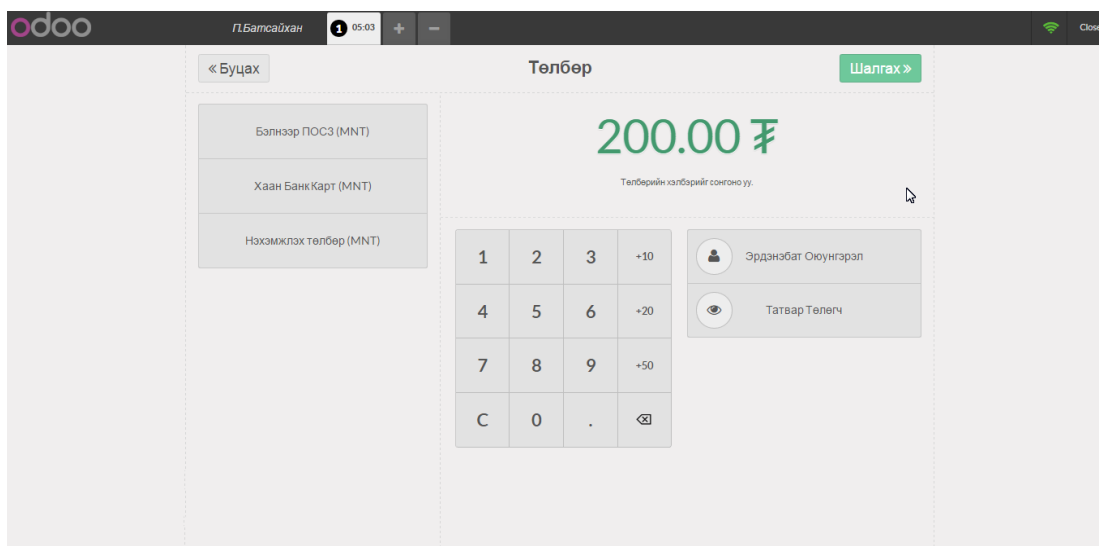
odoo

П.Батсайхан 1 05:03 + −

Close

« Буцах

Төлбөр

Шалгах »

Бэлэнээр ПОС3 (MNT)

Хаан Банк Карт (MNT)

Нэхэмжлэх төлбөр (MNT)

200.00 ₮

Төлбөрийн хэлбэрийг сонгоно уу.

| 1 | 2 | 3 | +10 |
|---|---|---|---|
| 4 | 5 | 6 | +20 |
| 7 | 8 | 9 | +50 |
| C | 0 | . | ⌫ |

Эрдэнэбат Оюунгэрэл

Татвар Төлөгч